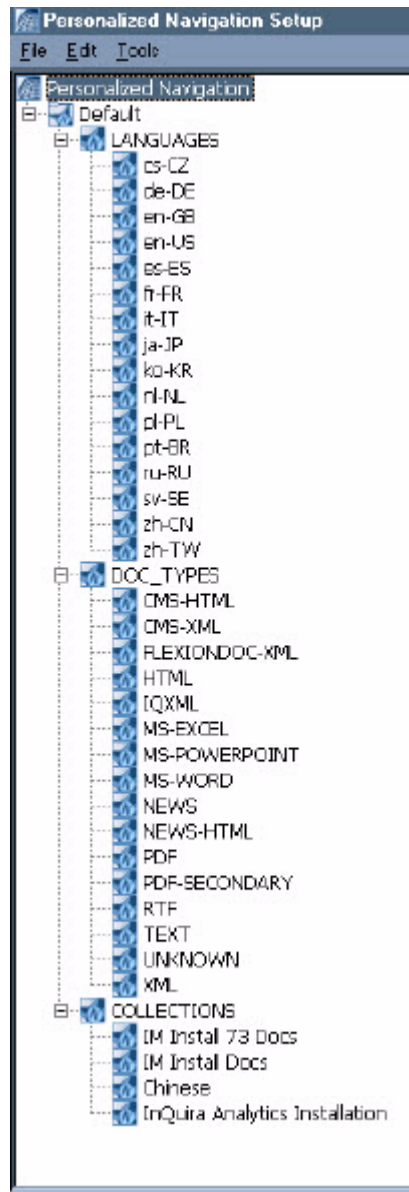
Personalized Navigation Setup
File Edit Tools
Personalized Navigation
Default
LANGUAGES
cs-CZ
de-DE
en-GB
en-US
es-ES
fr-FR
it-IT
ja-JP
ko-KR
nl-NL
pl-PL
pt-BR
ru-RU
sv-SE
zh-CN
zh-TW
DOC_TYPES
CMS-HTML
CMS-XML
FLEXIONDOC-XML
HTML
IQXML
MS-EXCEL
MS-POWERPOINT
MS-WORD
NEWS
NEWS-HTML
PDF
PDF-SECONDARY
RTF
TEXT
UNKNOWN
XML
COLLECTIONS
IM Instal 73 Docs
IM Instal Docs
Chinese
InQuira Analytics Installation